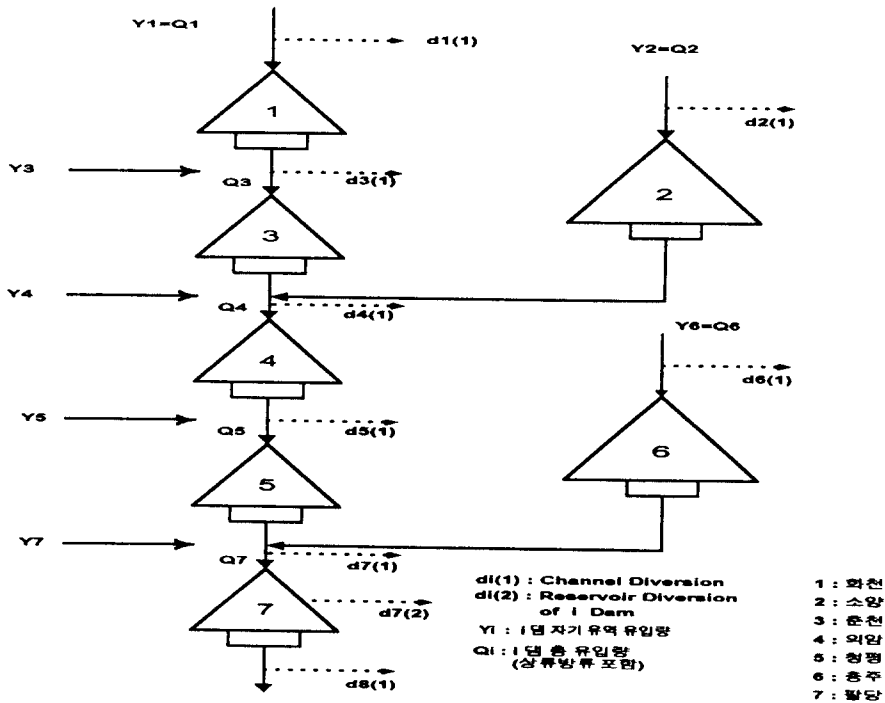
Y1=Q1
d1(1)
Y2=Q2
1
d2(1)
Y3
Q3
d3(1)
2
3
Y4
Q4
d4(1)
Y6=Q6
4
d6(1)
Y5
Q5
d5(1)
6
5
Y7
Q7
d7(1)
7
d7(2)
d8(1)

di(1) : Channel Diversion
di(2) : Reservoir Diversion of i Dam
Yi : i 댐 자기 유역 유입량
Qi : i 댐 총 유입량 (상류방류 포함)

1 : 화천
2 : 소양
3 : 춘천
4 : 의암
5 : 청평
6 : 충주
7 : 팔당